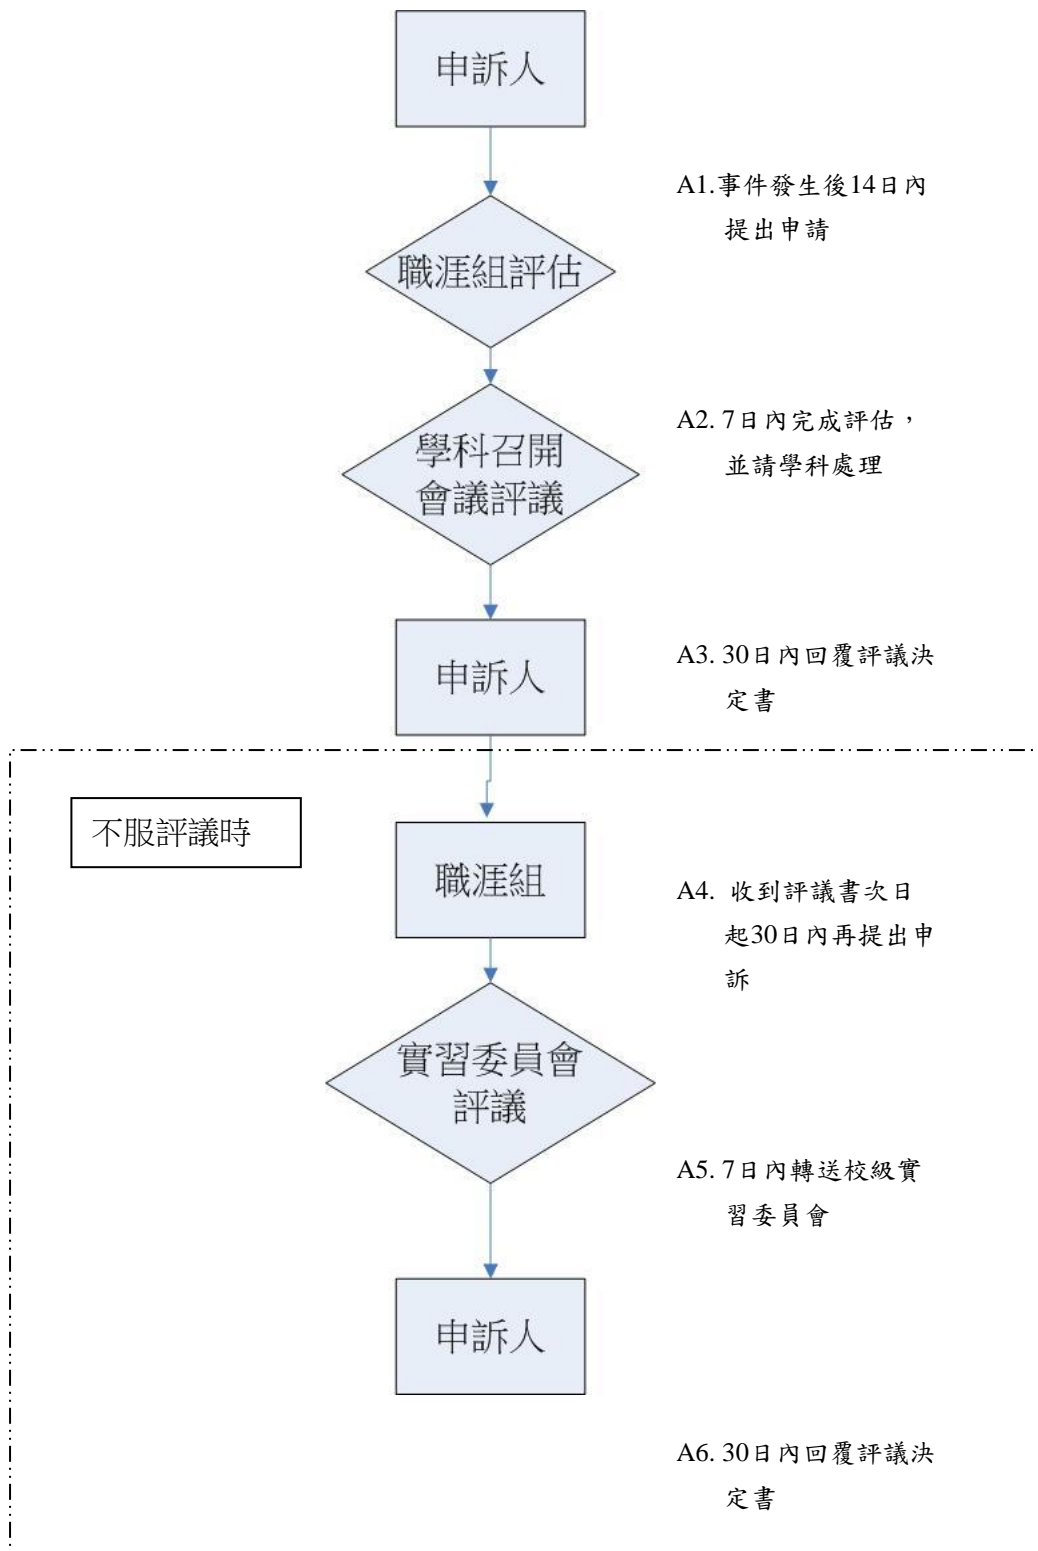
申訴人

A1.事件發生後14日內提出申請

職涯組評估

A2. 7日內完成評估，並請學科處理

學科召開會議評議

A3. 30日內回覆評議決定書

申訴人

不服評議時

職涯組

A4. 收到評議書次日起30日內再提出申訴

實習委員會評議

A5. 7日內轉送校級實習委員會

申訴人

A6. 30日內回覆評議決定書